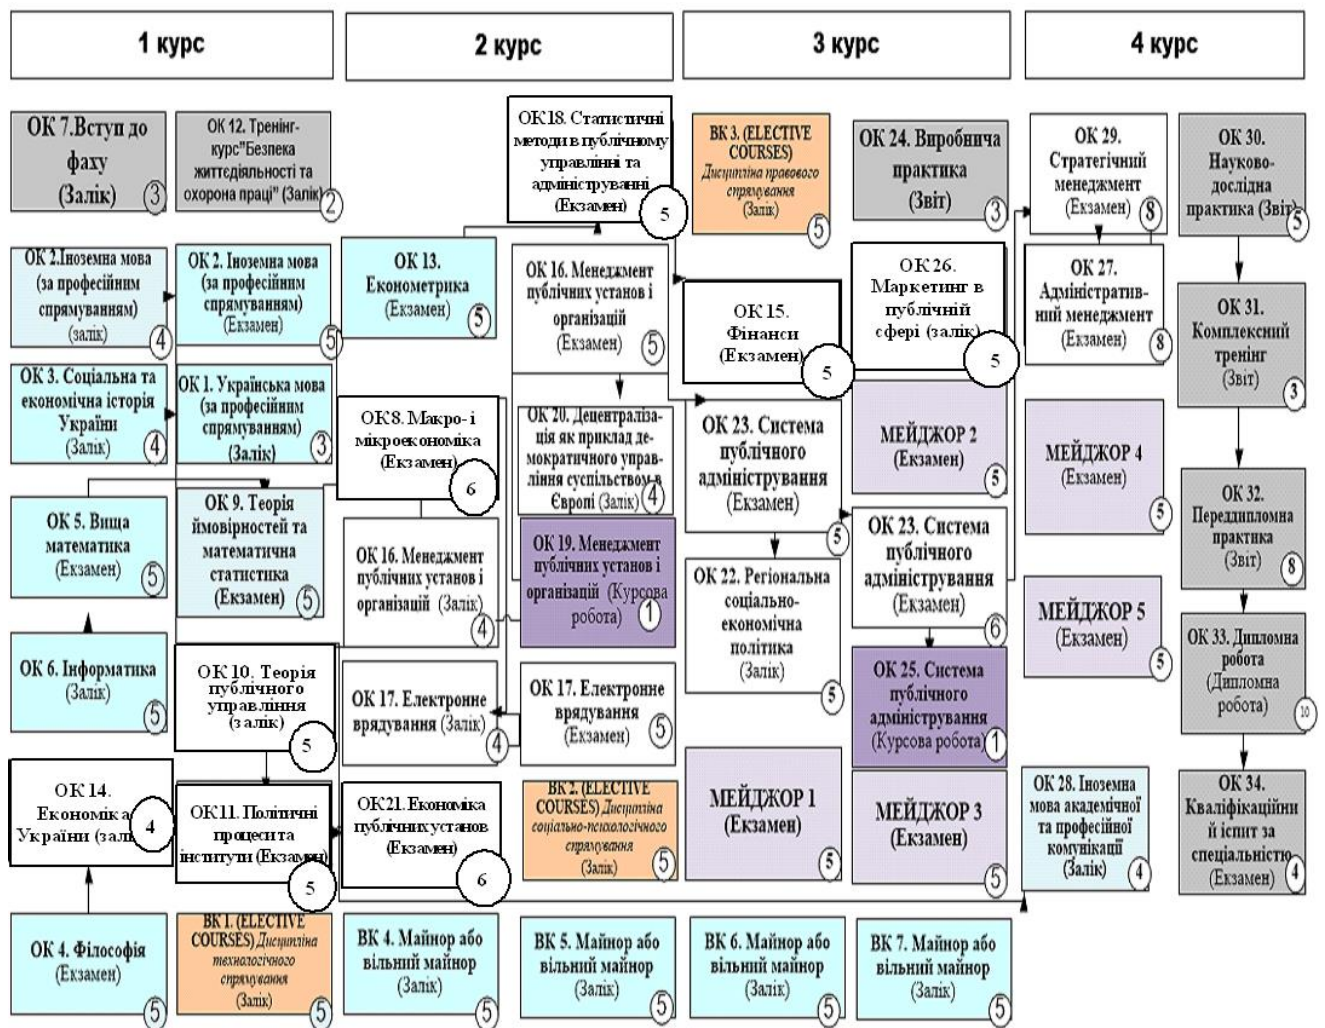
1 курс

2 курс

3 курс

4 курс

ОК 7.Вступ до фаху (Залік) 3

ОК 12. Тренінг-курс"Безпека життєдіяльності та охорона праці" (Залік) 2

ОК18. Статистичні методи в публічному управлінні та адміністируванні (Екзамен) 5

ВК 3. (ELECTIVE COURSES) Дисципліна правового спрямування (Залік) 5

ОК 24. Виробнича практика (Звіт) 3

ОК 29. Стратегічний менеджмент (Екзамен) 8

ОК 30. Науково-дослідна практика (Звіт) 5

ОК 2.Іноземна мова (за професійним спрямуванням) (залік) 4

ОК 2. Іноземна мова (за професійним спрямуванням) (Екзамен) 5

ОК 13. Економетрика (Екзамен) 5

ОК 16. Менеджмент публічних установ і організацій (Екзамен) 5

ОК 15. Фінанси (Екзамен) 5

ОК 26. Маркетинг в публічній сфері (залік) 5

ОК 27. Адміністративний менеджмент (Екзамен) 8

ОК 31. Комплексний тренінг (Звіт) 3

ОК 3. Соціальна та економічна історія України (Залік) 4

ОК 1. Українська мова (за професійним спрямуванням) (Залік) 3

ОК8. Макро- і мікроекономіка (Екзамен) 6

ОК 20. Децентралізація як приклад демократичного управління суспільством в Європі (Залік) 4

ОК 23. Система публічного адміністрування (Екзамен) 5

МЕЙДЖОР 2 (Екзамен) 5

МЕЙДЖОР 4 (Екзамен) 5

ОК 5. Вища математика (Екзамен) 5

ОК 9. Теорія ймовірностей та математична статистика (Екзамен) 5

ОК 16. Менеджмент публічних установ і організацій (Залік) 4

ОК 19. Менеджмент публічних установ і організацій (Курсова робота) 1

ОК 22. Регіональна соціально-економічна політика (Залік) 5

ОК 23. Система публічного адміністрування (Екзамен) 6

ОК 32. Переддипломна практика (Звіт) 8

МЕЙДЖОР 5 (Екзамен) 5

ОК 6. Інформатика (Залік) 5

ОК 10. Теорія публічного управління (залік) 5

ОК 17. Електронне врядування (Залік) 4

ОК 17. Електронне врядування (Екзамен) 5

ОК 25. Система публічного адміністрування (Курсова робота) 1

ОК 33. Дипломна робота (Дипломна робота) 10

ОК 14. Економіка України (залік) 4

ОК11. Політичні процеси та інститути (Екзамен) 5

ОК21. Економіка публічних установ (Екзамен) 6

ВК 2. (ELECTIVE COURSES) Дисципліна соціально-психологічного спрямування (Залік) 5

МЕЙДЖОР 1 (Екзамен) 5

МЕЙДЖОР 3 (Екзамен) 5

ОК 28. Іноземна мова академічної та професійної комунікації (Залік) 4

ОК 34. Кваліфікаційний іспит за спеціальністю (Екзамен) 4

ОК 4. Філософія (Екзамен) 5

ВК 1. (ELECTIVE COURSES) Дисципліна технологічного спрямування (Залік) 5

ВК 4. Майнор або вільний майнор (Залік) 5

ВК 5. Майнор або вільний майнор (Залік) 5

ВК 6. Майнор або вільний майнор (Залік) 5

ВК 7. Майнор або вільний майнор (Залік) 5